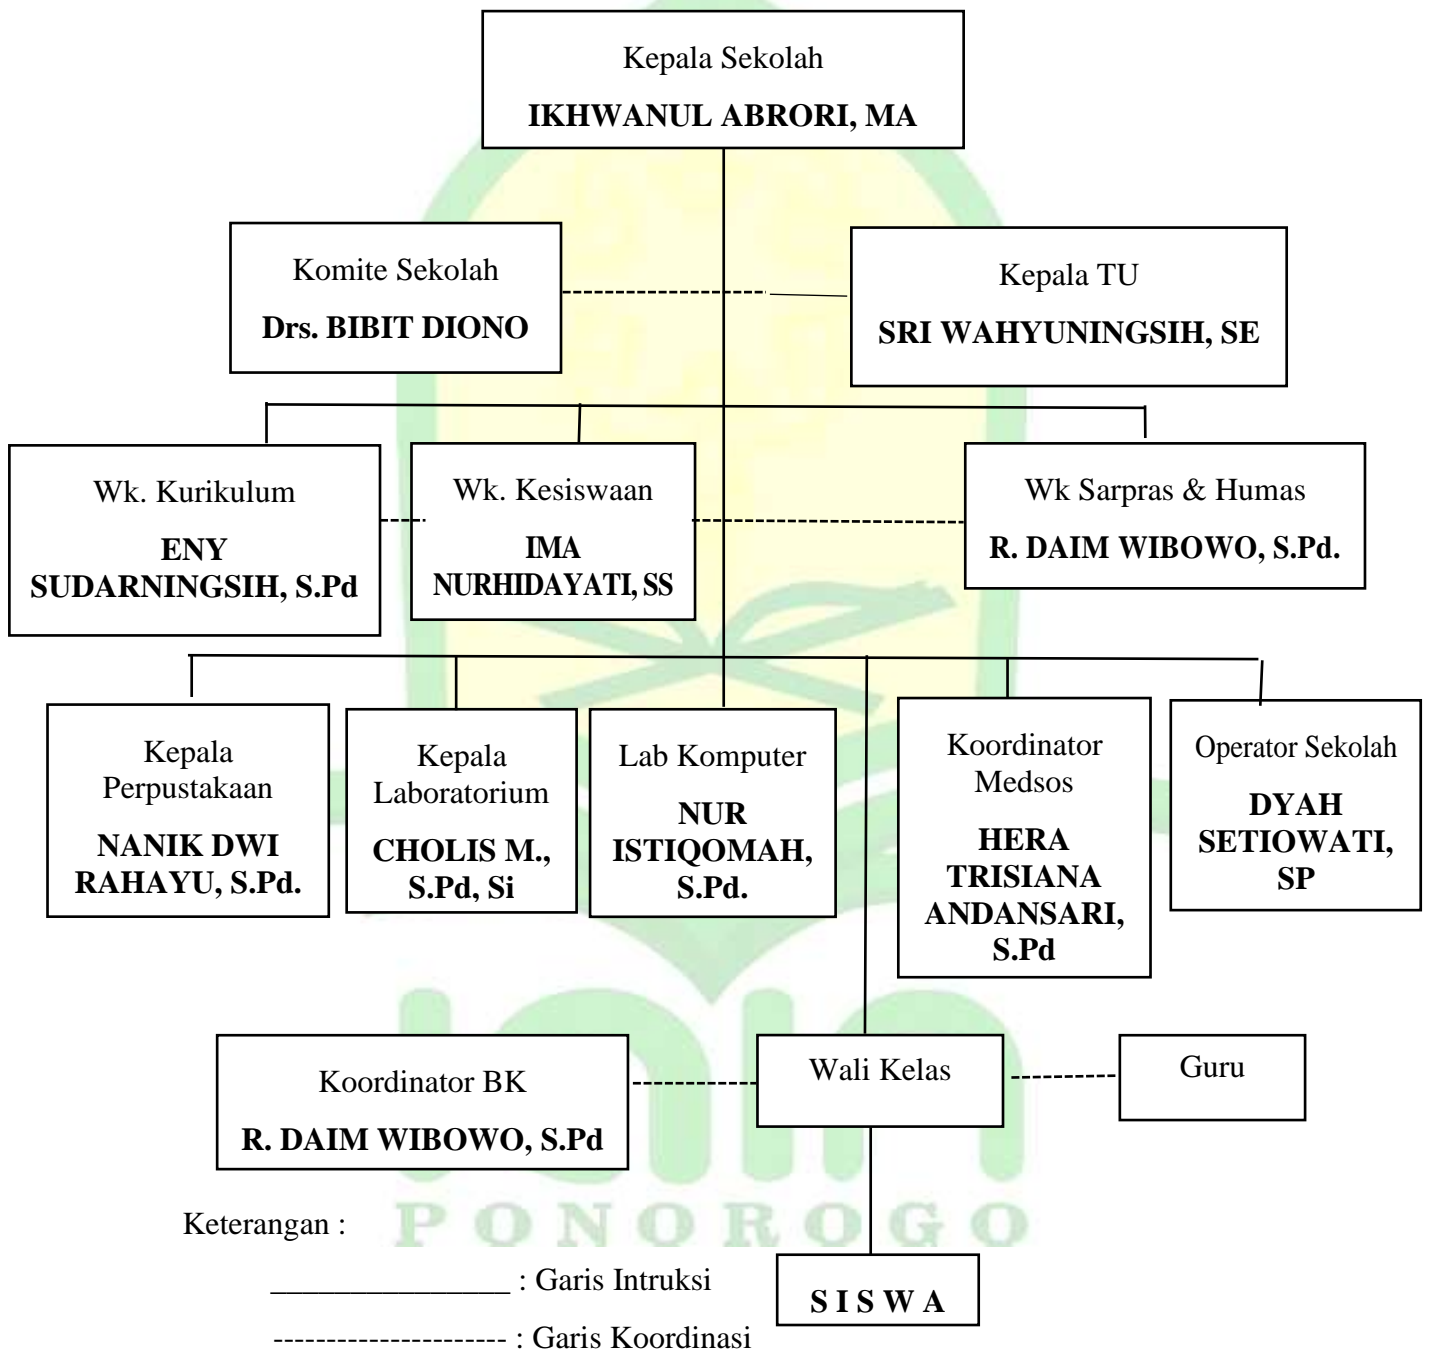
Kepala Sekolah
**IKHWANUL ABRORI, MA**

Komite Sekolah
**Drs. BIBIT DIONO**

Kepala TU
**SRI WAHYUNINGSIH, SE**

Wk. Kurikulum
**ENY SUDARNINGSIH, S.Pd**

Wk. Kesiswaan
**IMA NURHIDAYATI, SS**

Wk Sarpras & Humas
**R. DAIM WIBOWO, S.Pd.**

Kepala Perpustakaan
**NANIK DWI RAHAYU, S.Pd.**

Kepala Laboratorium
**CHOLIS M., S.Pd, Si**

Lab Komputer
**NUR ISTIQOMAH, S.Pd.**

Koordinator Medsos
**HERA TRISIANA ANDANSARI, S.Pd**

Operator Sekolah
**DYAH SETIOWATI, SP**

Koordinator BK
**R. DAIM WIBOWO, S.Pd**

Wali Kelas

Guru

PONOROGO

**S I S W A**

Keterangan :

________________ : Garis Intruksi

--------------------- : Garis Koordinasi